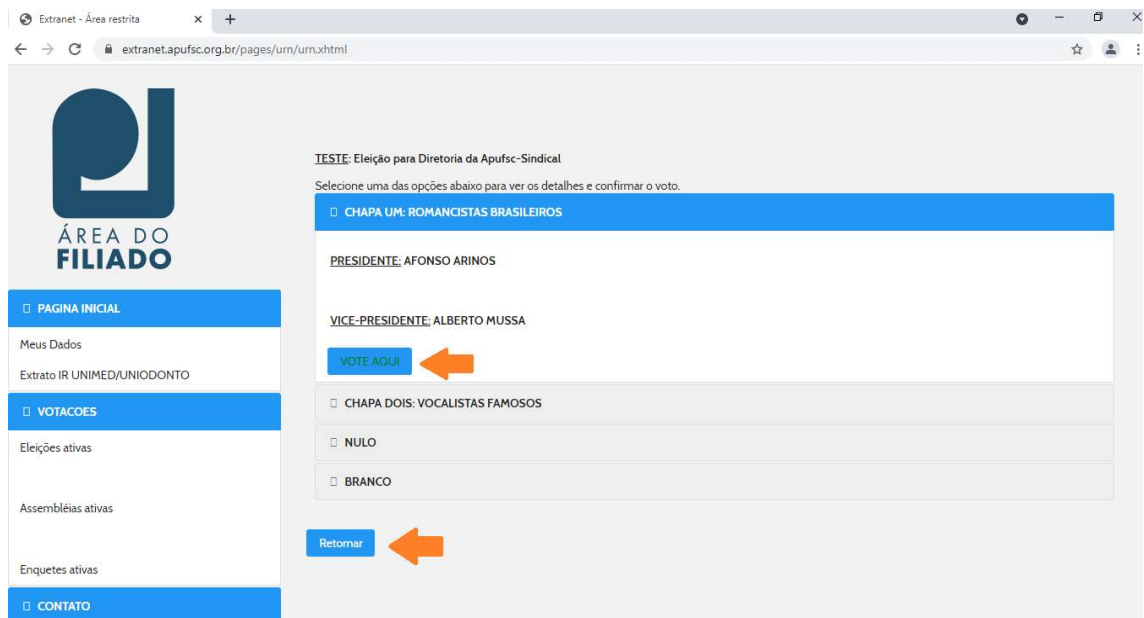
Extranet - Área restrita × +

extranet.apufsc.org.br/pages/urn/urn.xhtml

ÁREA DO
FILIADO

□ PAGINA INICIAL

Meus Dados

Extrato IR UNIMED/UNIODONTO

□ VOTACOES

Eleições ativas

Assembléias ativas

Enquetes ativas

□ CONTATO

TESTE: Eleição para Diretoria da Apufsc-Sindical

Selecione uma das opções abaixo para ver os detalhes e confirmar o voto.

□ CHAPA UM: ROMANCISTAS BRASILEIROS

PRESIDENTE: AFONSO ARINOS

VICE-PRESIDENTE: ALBERTO MUSSA

VOTE AQUI

□ CHAPA DOIS: VOCALISTAS FAMOSOS

□ NULO

□ BRANCO

Retornar